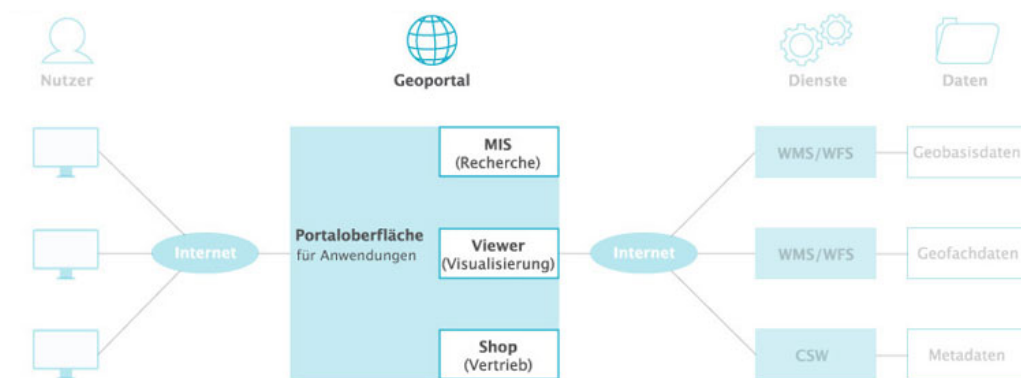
Nutzer

Geoportal

Dienste

Daten

MIS
(Recherche)

Internet

Portaloberfläche
für Anwendungen

Viewer
(Visualisierung)

Internet

Shop
(Vertrieb)

WMS/WFS

Geobasisdaten

WMS/WFS

Geofachdaten

CSW

Metadaten